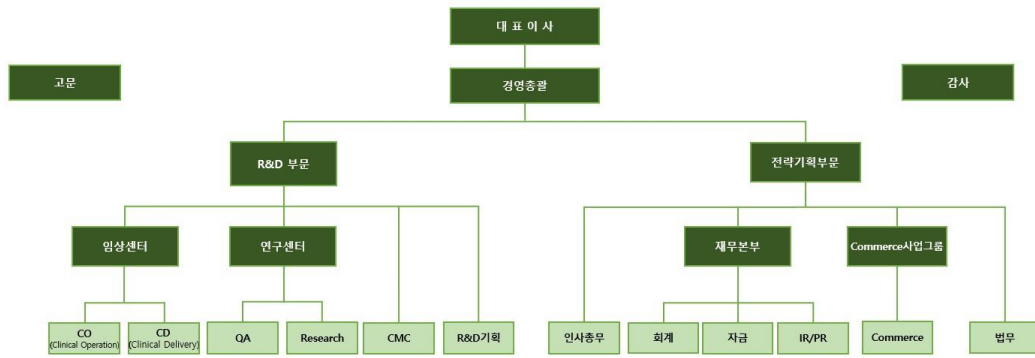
대 표 이 사

고문

경영총괄

감사

R&D 부문

전략기획부문

임상센터

연구센터

재무본부

Commerce사업그룹

CO
(Clinical Operation)

CD
(Clinical Delivery)

QA

Research

CMC

R&D기획

인사총무

회계

자금

IR/PR

Commerce

법무